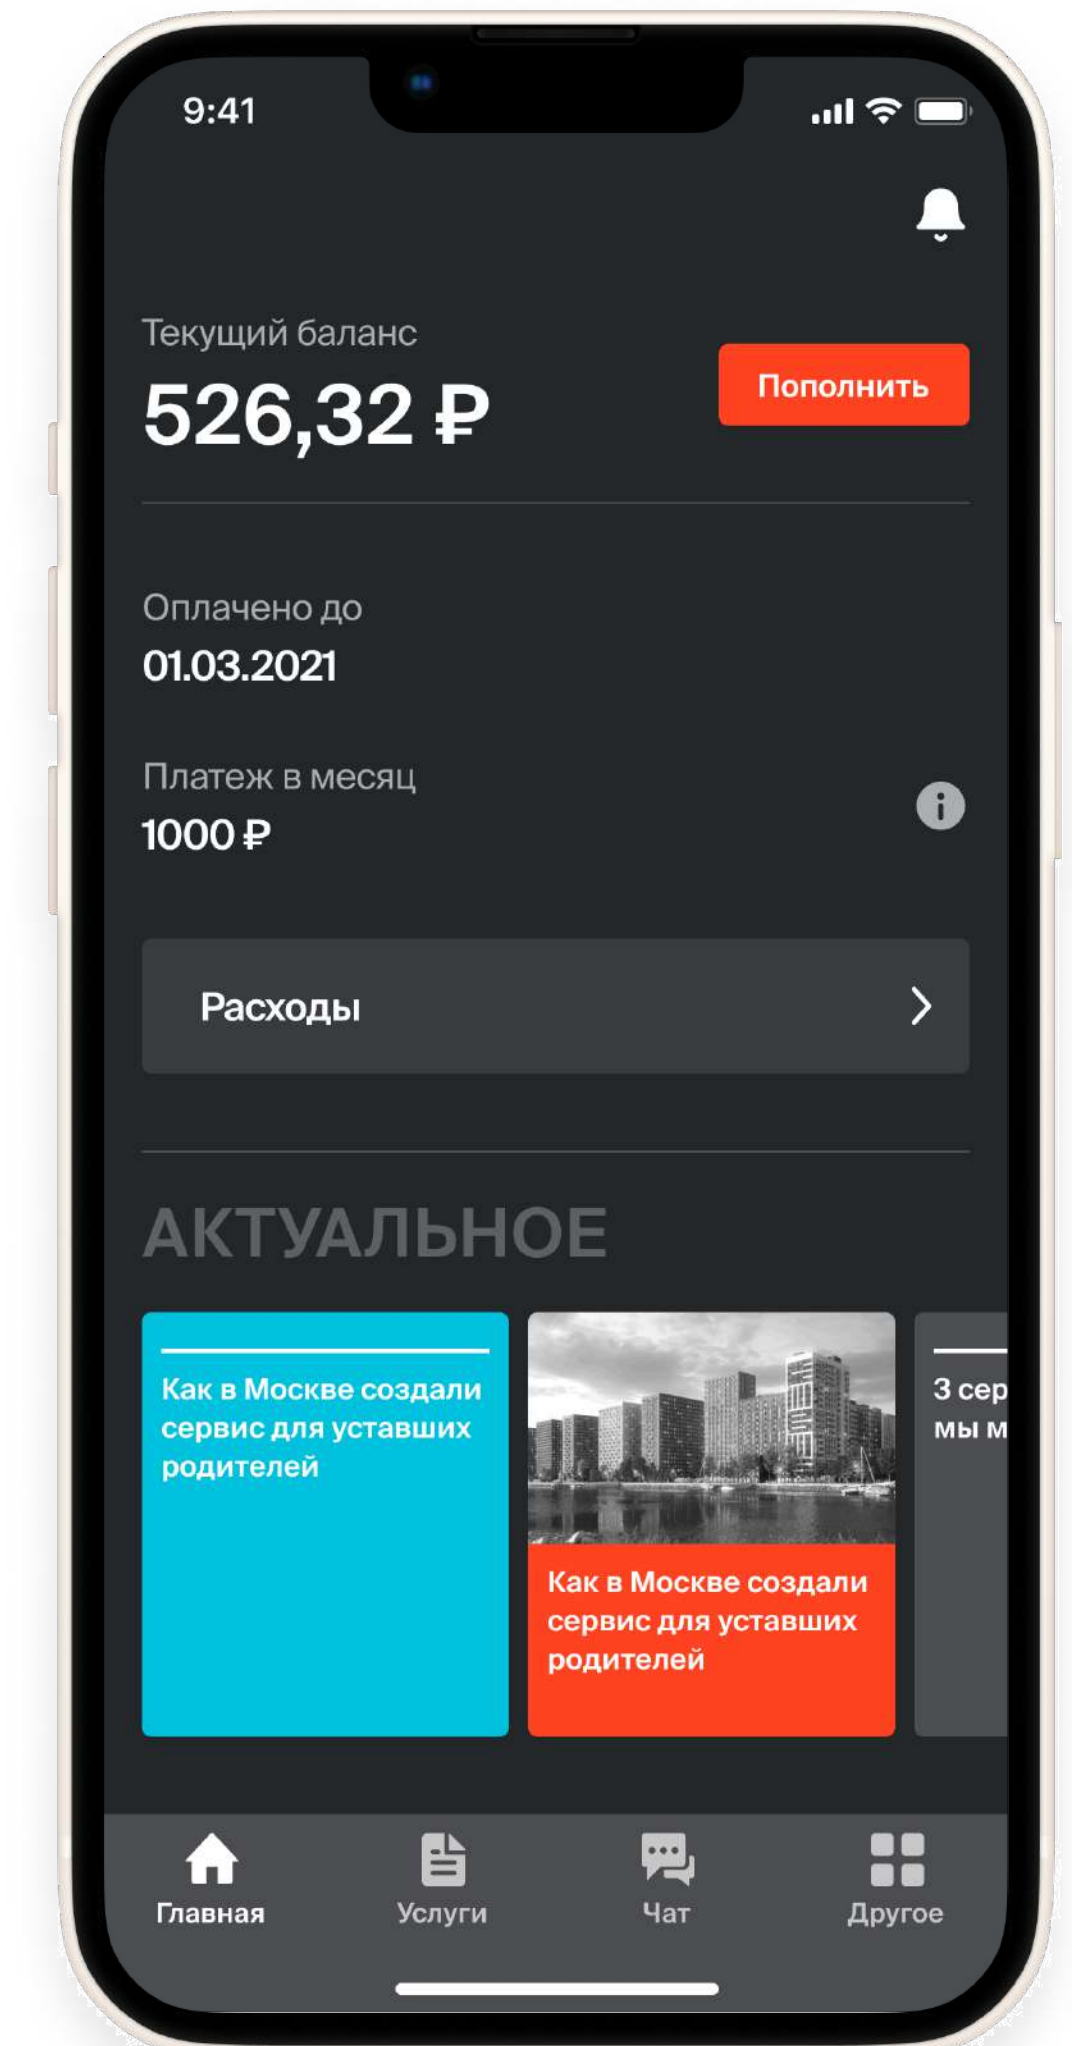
9:41

Текущий баланс
526,32 ₽

Пополнить

Оплачено до
01.03.2021

Платеж в месяц
1000 ₽

Расходы

АКТУАЛЬНОЕ

Как в Москве создали сервис для уставших родителей

Как в Москве создали сервис для уставших родителей

3 сер
мы м

Главная
Услуги
Чат
Другое